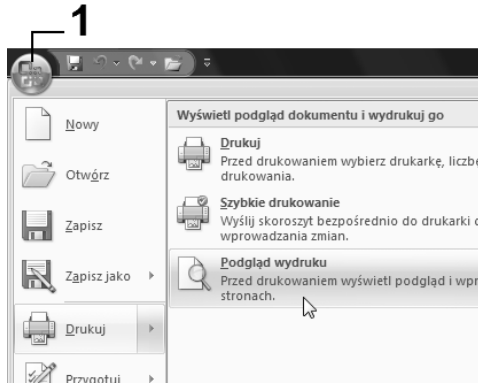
1

Nowy

Otwórz

Zapisz

Zapisz jako

Drukuj

Przygotuj

Wyświetl podgląd dokumentu i wydrukuj go

Drukuj
Przed drukowaniem wybierz drukarkę, liczbe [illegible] drukowania.

Szybkie drukowanie
Wyślij skoroszyt bezpośrednio do drukarki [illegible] wprowadzania zmian.

Podgląd wydruku
Przed drukowaniem wyświetl podgląd i wpr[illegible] stronach.